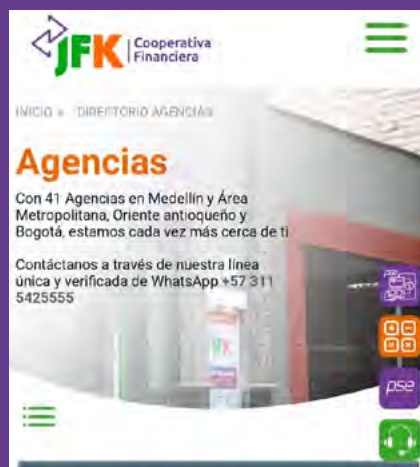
JFK | Cooperativa Financiera

INICIO » DIRECTORIO AGENCIAS

Agencias

Con 41 Agencias en Medellín y Área Metropolitana, Oriente antioqueño y Bogotá, estamos cada vez más cerca de ti

Contáctanos a través de nuestra línea única y verificada de WhatsApp +57 311 5425555

pse